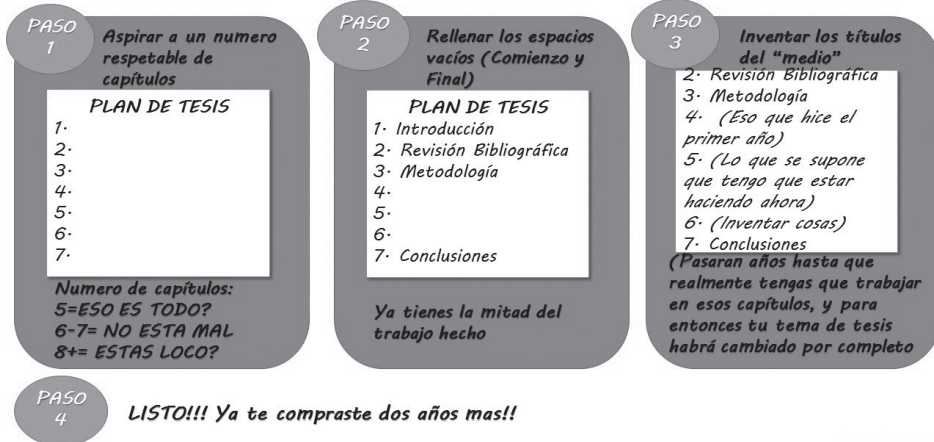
PASO 1

Aspirar a un numero respetable de capítulos

PLAN DE TESIS
1.
2.
3.
4.
5.
6.
7.

Numero de capítulos:
5=ESO ES TODO?
6-7= NO ESTA MAL
8+= ESTAS LOCO?

PASO 2

Rellenar los espacios vacíos (Comienzo y Final)

PLAN DE TESIS
1. Introducción
2. Revisión Bibliográfica
3. Metodología
4.
5.
6.
7. Conclusiones

Ya tienes la mitad del trabajo hecho

PASO 3

Inventar los títulos del "medio"

2. Revisión Bibliográfica
3. Metodología
4. (Eso que hice el primer año)
5. (Lo que se supone que tengo que estar haciendo ahora)
6. (Inventar cosas)
7. Conclusiones

(Pasaran años hasta que realmente tengas que trabajar en esos capítulos, y para entonces tu tema de tesis habrá cambiado por completo

PASO 4

LISTO!!! Ya te compraste dos años mas!!